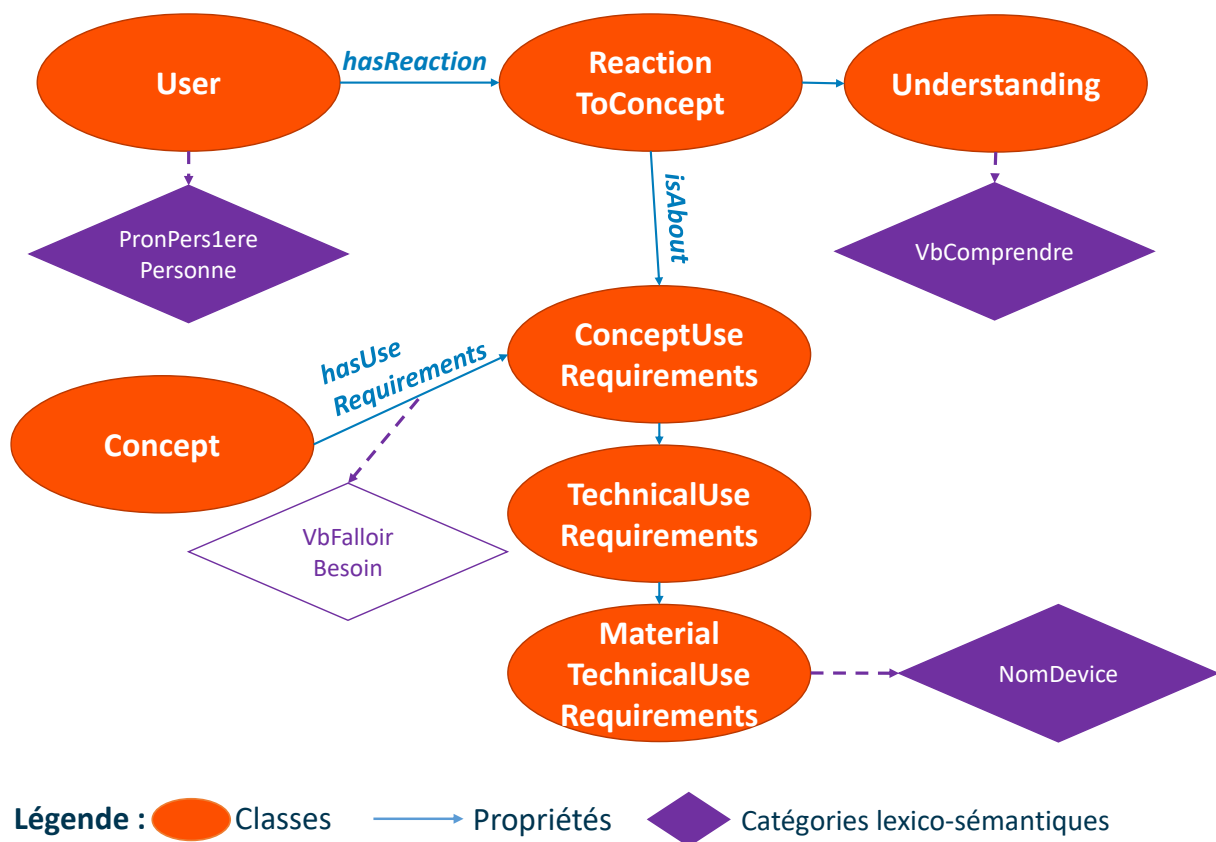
User

hasReaction

Reaction ToConcept

Understanding

PronPers1ere Personne

isAbout

VbComprendre

hasUse Requirements

ConceptUse Requirements

Concept

TechnicalUse Requirements

VbFalloir Besoin

Material TechnicalUse Requirements

NomDevice

Légende : Classes Propriétés Catégories lexico-sémantiques